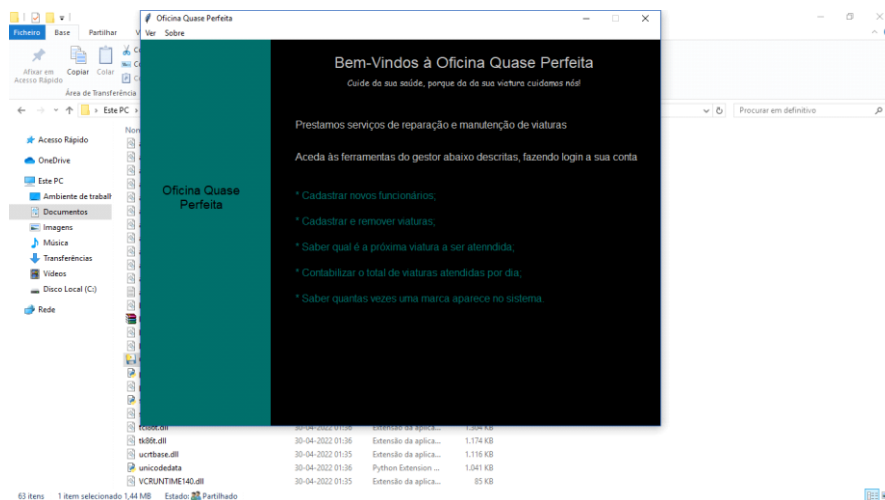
Ficheiro Base Partilhar V

Afixar em Acesso Rápido Copiar Colar

Área de Transferência

Este PC

Procurar em definitivo

Acesso Rápido
OneDrive
Este PC
Ambiente de trabalh
Documentos
Imagens
Música
Transferências
Vídeos
Disco Local (C:)
Rede

Nor

Oficina Quase Perfeita
Ver Sobre

Oficina Quase Perfeita

Bem-Vindos à Oficina Quase Perfeita

Cuide da sua saúde, porque da sua viatura cuidamos nós!

Prestamos serviços de reparação e manutenção de viaturas

Aceda às ferramentas do gestor abaixo descritas, fazendo login a sua conta

* Cadastrar novos funcionários;

* Cadastrar e remover viaturas;

* Saber qual é a próxima viatura a ser atenndida;

* Contabilizar o total de viaturas atendidas por dia;

* Saber quantas vezes uma marca aparece no sistema;

| | | | |
|---|---|---|---|
| tk86t.dll | 30-04-2022 01:36 | Extensão da aplica... | 1.174 KB |
| ucrtbase.dll | 30-04-2022 01:35 | Extensão da aplica... | 1.116 KB |
| unicodedata | 30-04-2022 01:36 | Python Extension ... | 1.041 KB |
| VCRUNTIME140.dll | 30-04-2022 01:35 | Extensão da aplica... | 85 KB |

63 itens 1 item selecionado 1,44 MB Estado: Partilhado